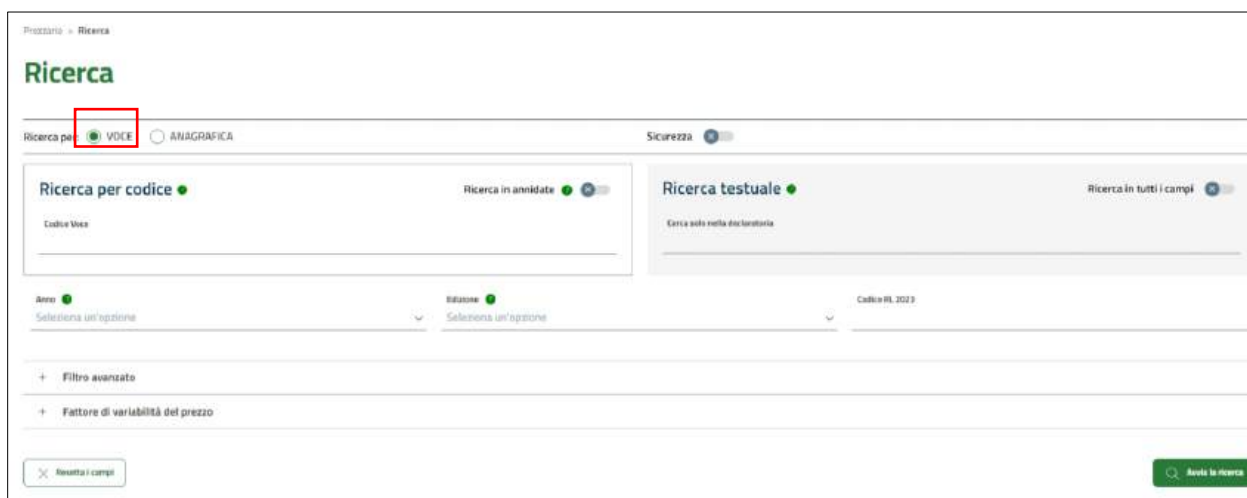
Prezzario > Ricerca

Ricerca

Ricerca per VOCE ANAGRAFICA

Sicurezza

Ricerca per codice

Ricerca in annidate

Codice Voce

Ricerca testuale

Ricerca in tutti i campi

Cerca solo nella declaratoria

Anno

Seleziona un'opzione

Edizione

Seleziona un'opzione

Codice RL 2023

+ Filtro avanzato

+ Fattore di variabilità del prezzo

Resetta i campi

Avvia la ricerca